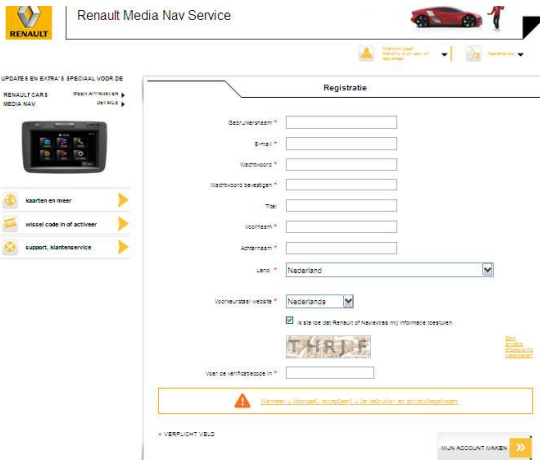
RENAULT

Renault Media Nav Service

Nederlands

UPDATES EN EXTRA'S SPECIAAL VOOR DE

RENAULT CARS MEDIA NAV

kaarten en meer

wissel code in of activeer

support, klantenservice

Registratie

Gebruikersnaam *

E-mail *

Wachtwoord *

Wachtwoord bevestigen *

Titel

Voornaam *

Achternaam *

Land * Nederland

Voorkeurstaal website * Nederlands

Ik sta toe dat Renault of Naviextras mij informatie toestuurt

THRJF

Voer de verificatiecode in *

Wanneer u doorgaat, accepteert u de gebruiks- en privacyregelingen

* VERPLICHT VELD

MIJN ACCOUNT MAKEN